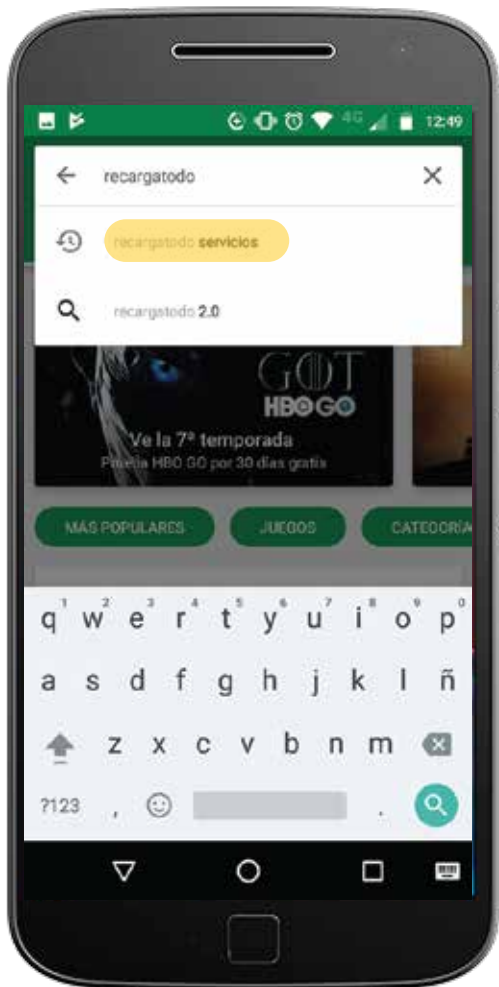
4G 12:49

recargatodo

recargatodo servicios

recargatodo 2.0

GOT
HBO GO
Ve la 7ª temporada
Prueba HBO GO por 30 días gratis

MÁS POPULARES
JUEGOS
CATEGORÍA

q w e r t y u i o p
1 2 3 4 5 6 7 8 9 0
a s d f g h j k l ñ
z x c v b n m
?123 ,
.